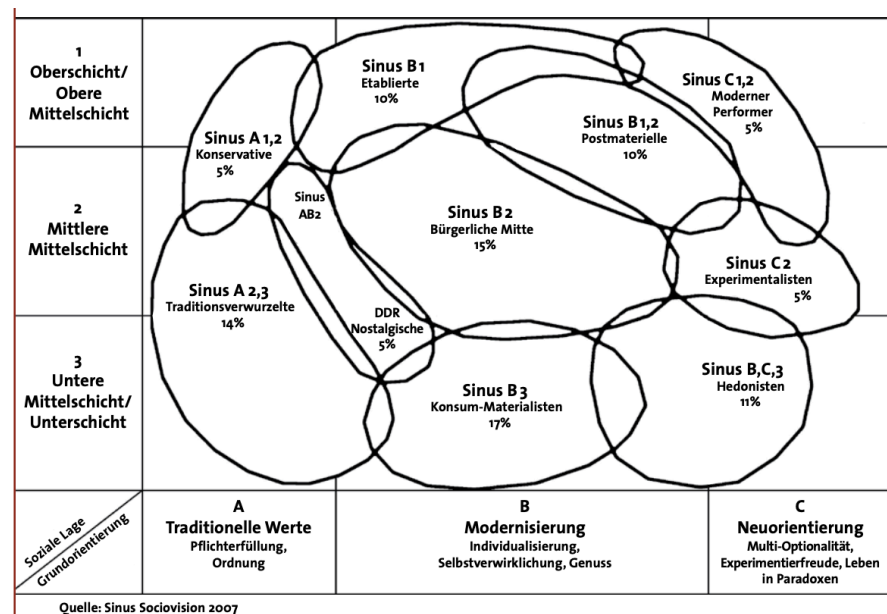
1
Oberschicht/
Obere
Mittelschicht

2
Mittlere
Mittelschicht

3
Untere
Mittelschicht/
Unterschicht

Sinus B1
Etablierte
10%

Sinus C1,2
Moderner
Performer
5%

Sinus A1,2
Konservative
5%

Sinus B1,2
Postmaterielle
10%

Sinus
AB2

Sinus B2
Bürgerliche Mitte
15%

Sinus C2
Experimentalisten
5%

Sinus A2,3
Traditionsverwurzelte
14%

DDR
Nostalgische
5%

Sinus B,C,3
Hedonisten
11%

Sinus B3
Konsum-Materialisten
17%

Soziale Lage
Grundorientierung

A
Traditionelle Werte
Pflichterfüllung, Ordnung

B
Modernisierung
Individualisierung, Selbstverwirklichung, Genuss

C
Neuorientierung
Multi-Optionalität, Experimentierfreude, Leben in Paradoxen

Quelle: Sinus Sociovision 2007